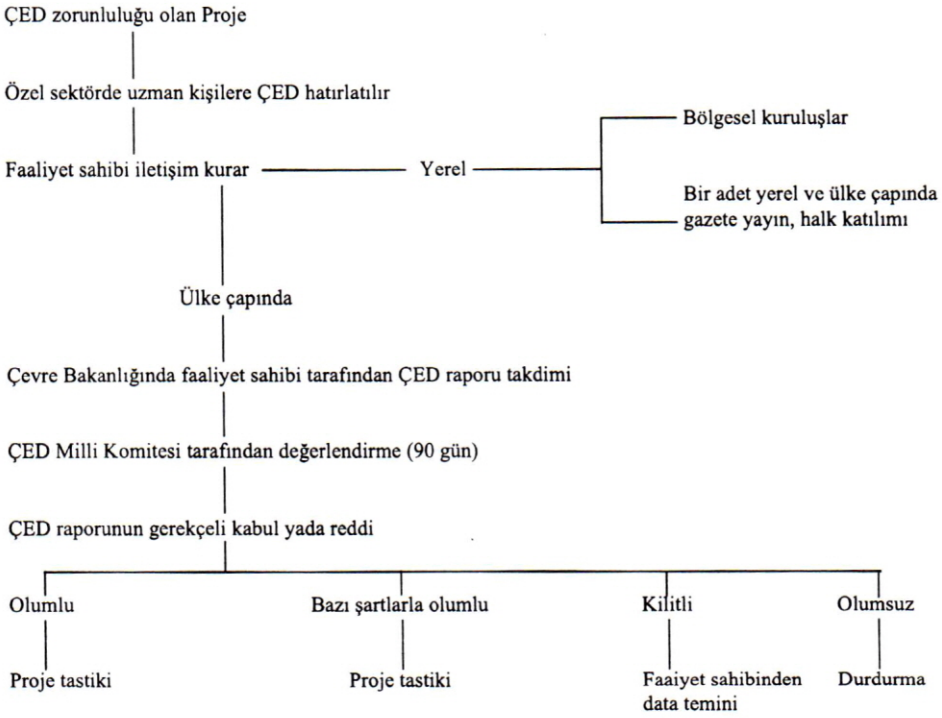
ÇED zorunluluğu olan Proje

Özel sektörde uzman kişilere ÇED hatırlatılır

Faaliyet sahibi iletişim kurar

Yerel

Bölgesel kuruluşlar

Bir adet yerel ve ülke çapında gazete yayın, halk katılımı

Ülke çapında

Çevre Bakanlığında faaliyet sahibi tarafından ÇED raporu takdimi

ÇED Milli Komitesi tarafından değerlendirme (90 gün)

ÇED raporunun gerekçeli kabul yada reddi

Olumlu

Proje tastiki

Bazı şartlarla olumlu

Proje tastiki

Kilitli

Faaiyet sahibinden data temini

Olumsuz

Durdurma